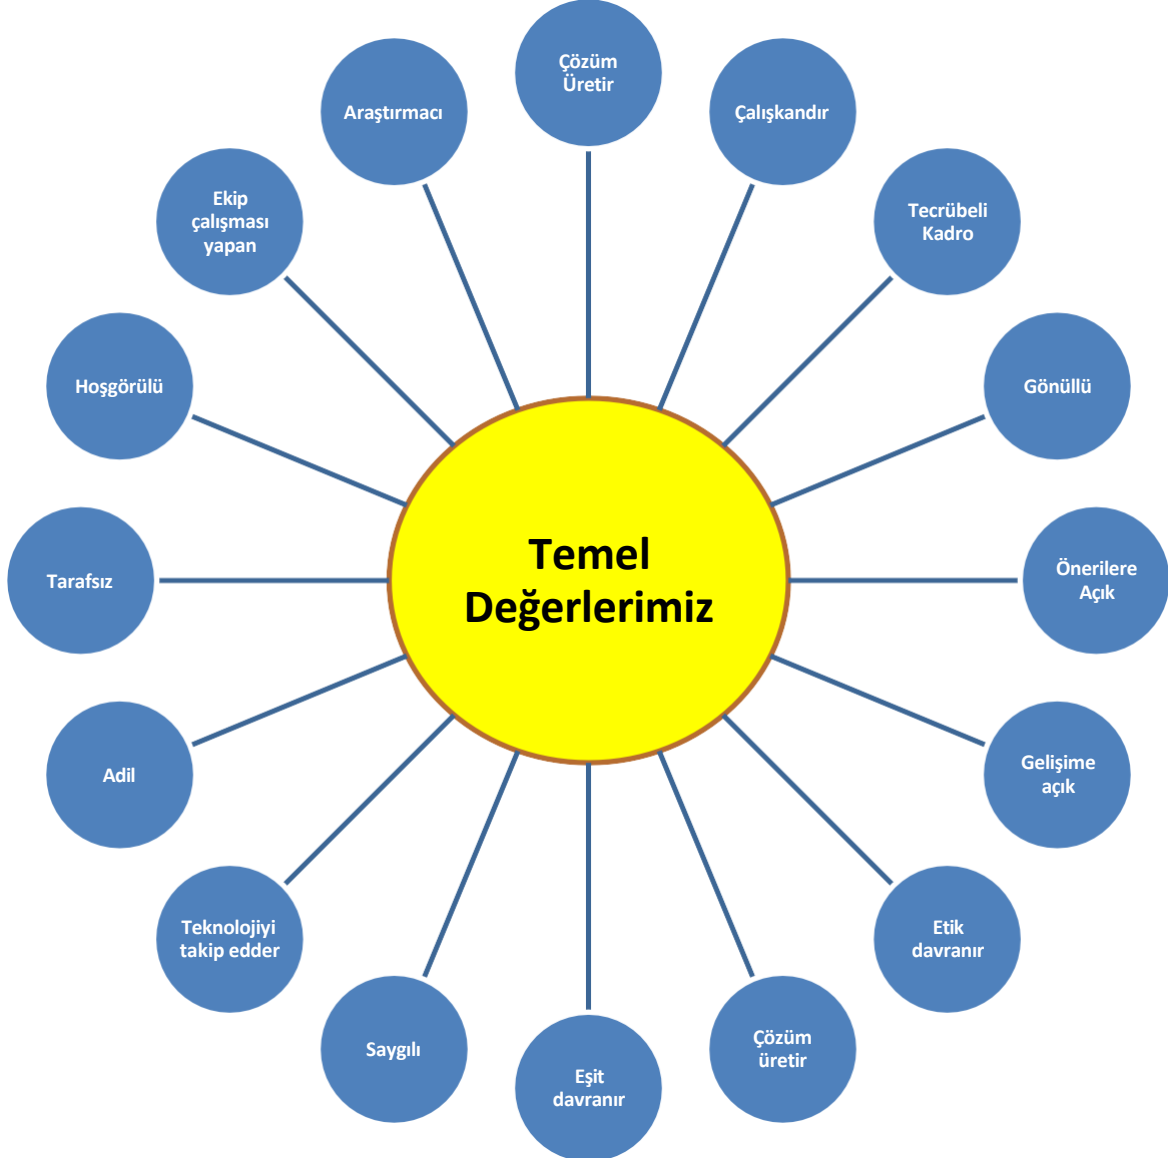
Temel Değerlerimiz

Çözüm Üretir

Çalışkandır

Tecrübeli Kadro

Gönüllü

Önerilere Açık

Gelişime açık

Etik davranır

Çözüm üretir

Eşit davranır

Saygılı

Teknolojiyi takip edder

Adil

Tarafsız

Hoşgörülü

Ekip çalışması yapan

Araştırmacı